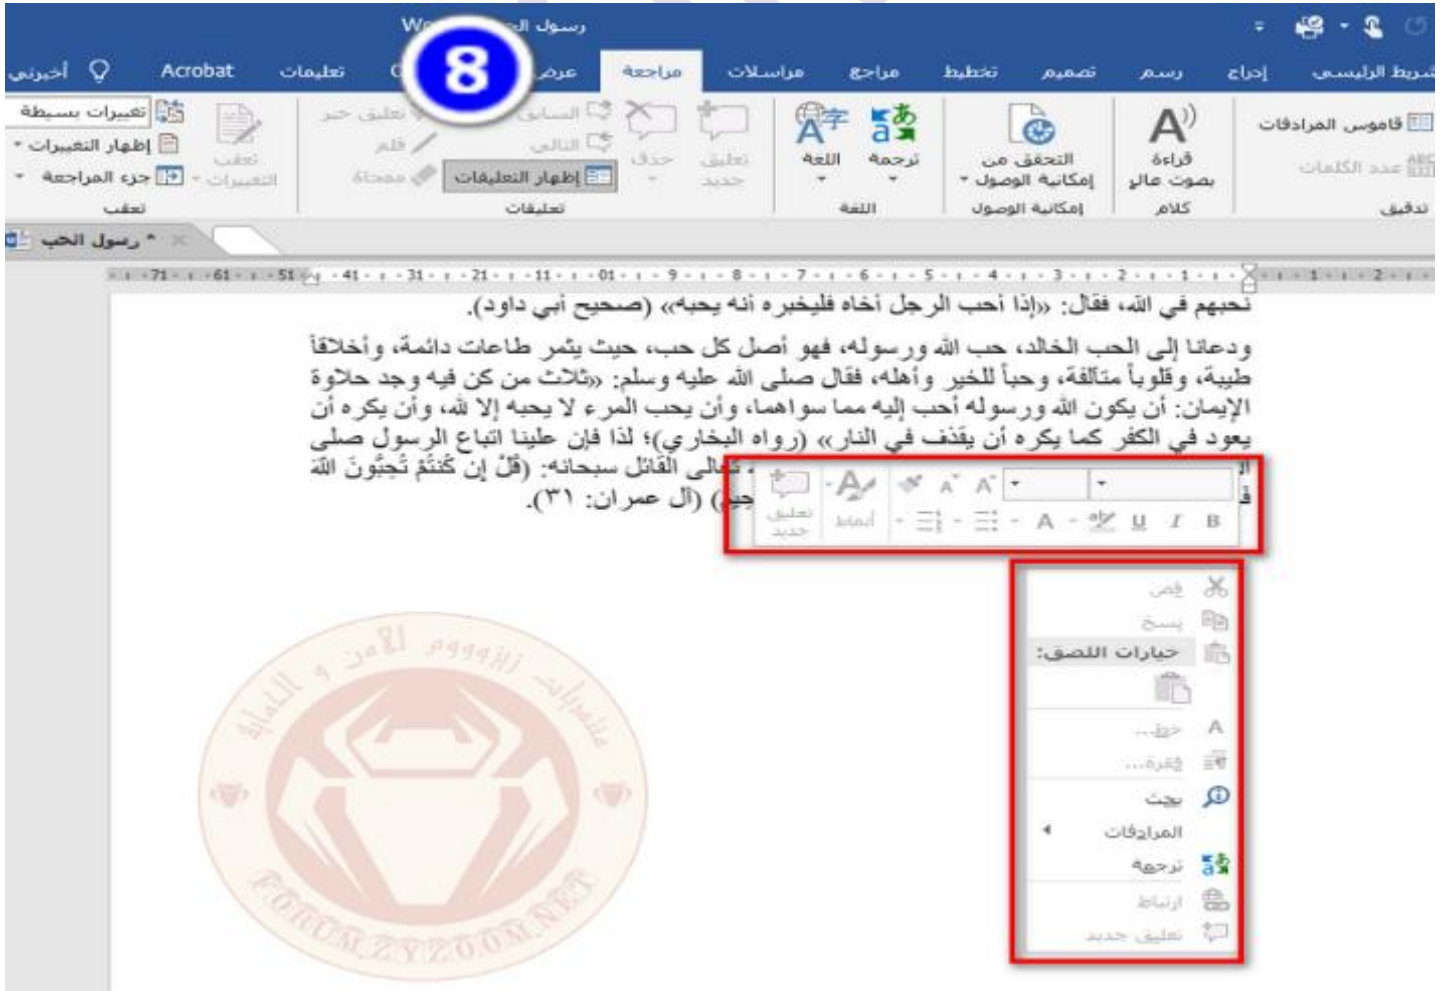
رسول الحب - Word

8

شريط الرئيسي إدراج رسم تصميم تخطيط مراجع مراسلات مراجعة عرض Acrobat تعليقات أخبرني

قاموس المرادفات
عدد الكلمات
تدقيق

قراءة بصوت عالٍ
كلام

التحقق من إمكانية الوصول
إمكانية الوصول

ترجمة اللغة
اللغة

تعليق جديد حذف السابق التالي إظهار التعليقات تعليق حبر قلم ممحاة
تعليقات

تعقب التغييرات تغييرات بسيطة إظهار التغييرات جزء المراجعة
تعقب

* رسول الحب

تحبهم في الله، فقال: «إذا أحب الرجل أخاه فليخبره أنه يحبه» (صحيح أبي داود).

ودعانا إلى الحب الخالد، حب الله ورسوله، فهو أصل كل حب، حيث يثمر طاعات دائمة، وأخلاقاً طيبة، وقلوباً متآلفة، وحباً للخير وأهله، فقال صلى الله عليه وسلم: «ثلاث من كن فيه وجد حلاوة الإيمان: أن يكون الله ورسوله أحب إليه مما سواهما، وأن يحب المرء لا يحبه إلا لله، وأن يكره أن يعود في الكفر كما يكره أن يقذف في النار» (رواه البخاري)؛ لذا فإن علينا اتباع الرسول صلى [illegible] تعالى القائل سبحانه: (قُلْ إِن كُنتُمْ تُحِبُّونَ اللَّهَ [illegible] حِيمٌ) (آل عمران: ٣١).

B I U A تعليق جديد أنماط

قص
نسخ
خيارات اللصق:
خط...
فقرة...
بحث
المرادفات
ترجمة
ارتباط
تعليق جديد

منتديات زززووم الأمن و الحماية
FORUM.ZYZOOM.NET